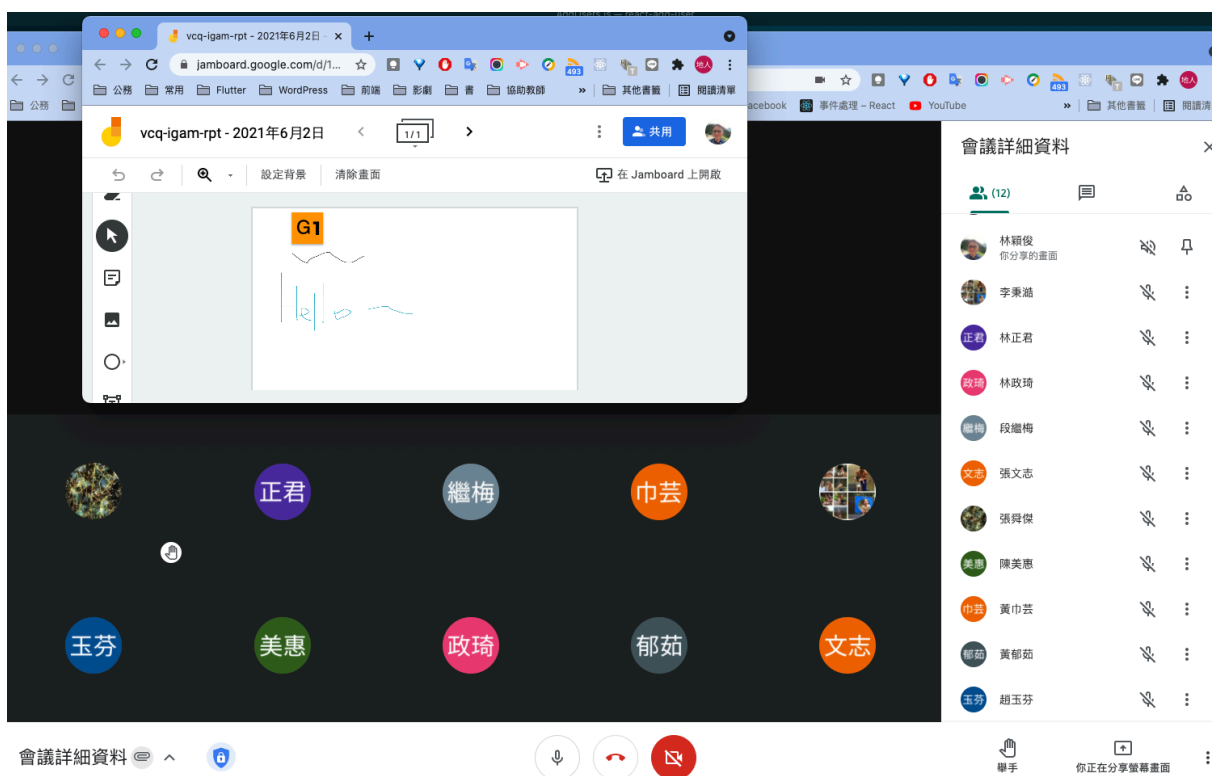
vcq-igam-rpt - 2021年6月2日
jamboard.google.com/d/1...
493
地人
公務 常用 Flutter WordPress 前端 影劇 書 協助教師 » 其他書籤 閱讀清單
vcq-igam-rpt - 2021年6月2日
1/1
共用
設定背景 清除畫面
在 Jamboard 上開啟
G1
公務
acebook 事件處理 – React YouTube » 其他書籤 閱讀清
會議詳細資料
(12)
林穎俊
你分享的畫面
李秉澔
正君 林正君
政琦 林政琦
繼梅 段繼梅
文志 張文志
張舜傑
美惠 陳美惠
巾芸 黃巾芸
郁茹 黃郁茹
玉芬 趙玉芬
正君
繼梅
巾芸
玉芬
美惠
政琦
郁茹
文志
會議詳細資料
舉手
你正在分享螢幕畫面